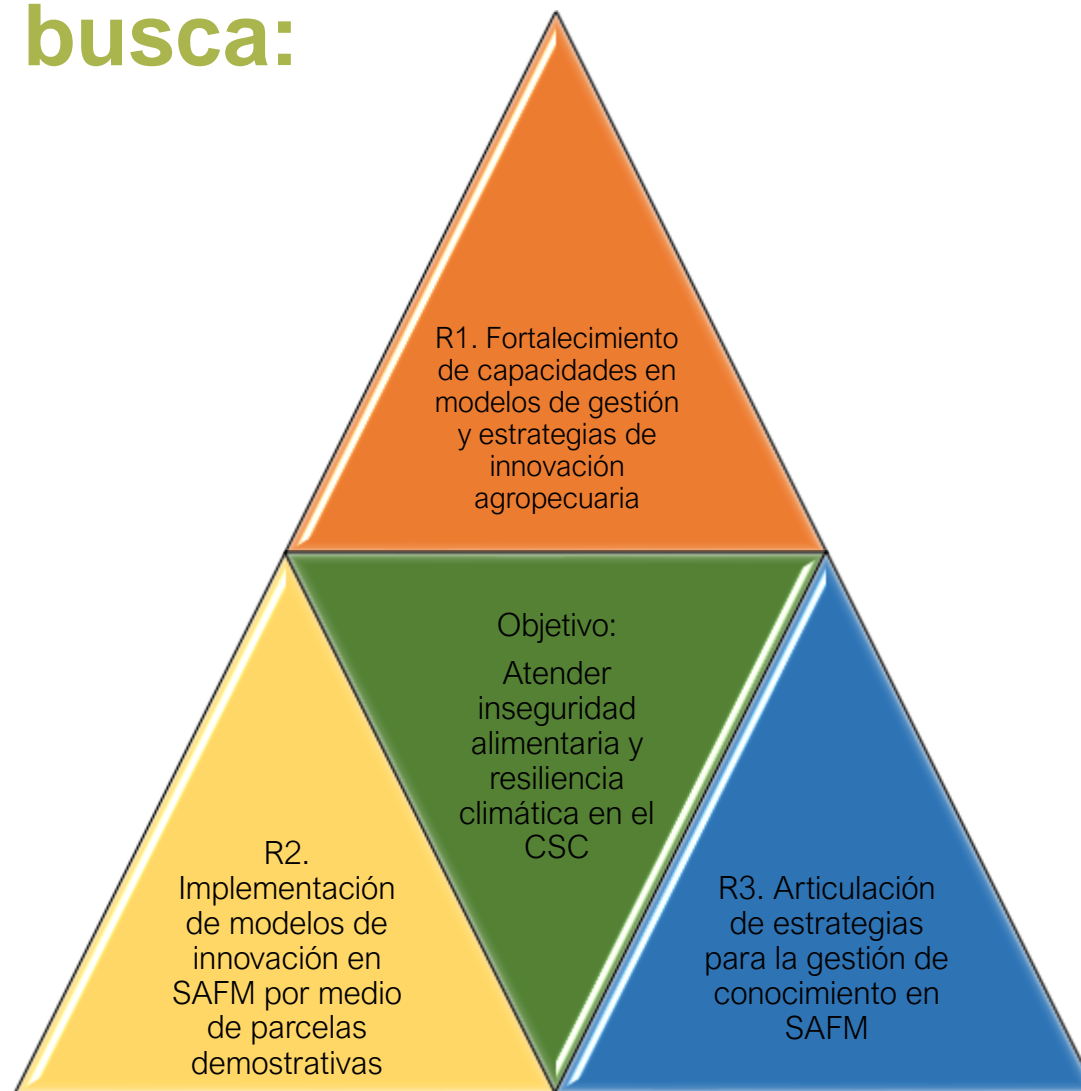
busca:

R1. Fortalecimiento de capacidades en modelos de gestión y estrategias de innovación agropecuaria

Objetivo:

Atender inseguridad alimentaria y resiliencia climática en el CSC

R2. Implementación de modelos de innovación en SAFM por medio de parcelas demostrativas

R3. Articulación de estrategias para la gestión de conocimiento en SAFM